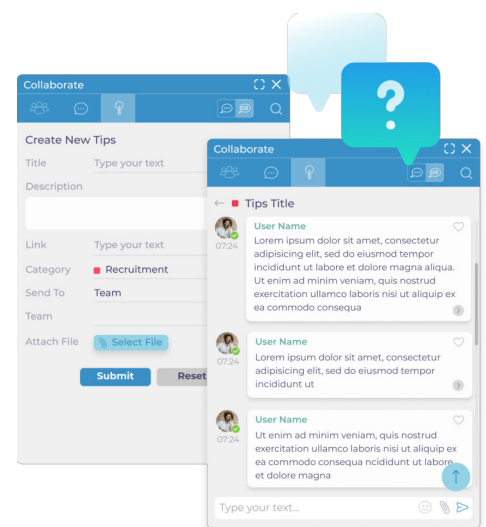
Collaborate

Create New Tips

Title Type your text

Description

Link Type your text

Category Recruitment

Send To Team

Team

Attach File Select File

Submit Reset

Collaborate

Tips Title

07:24 User Name
Lorem ipsum dolor sit amet, consectetur adipisicing elit, sed do eiusmod tempor incididunt ut labore et dolore magna aliqua. Ut enim ad minim veniam, quis nostrud exercitation ullamco laboris nisi ut aliquip ex ea commodo consequa

07:24 User Name
Lorem ipsum dolor sit amet, consectetur adipisicing elit, sed do eiusmod tempor incididunt ut

07:24 User Name
Ut enim ad minim veniam, quis nostrud exercitation ullamco laboris nisi ut aliquip ex ea commodo consequa ncididunt ut labore et dolore magna

Type your text...